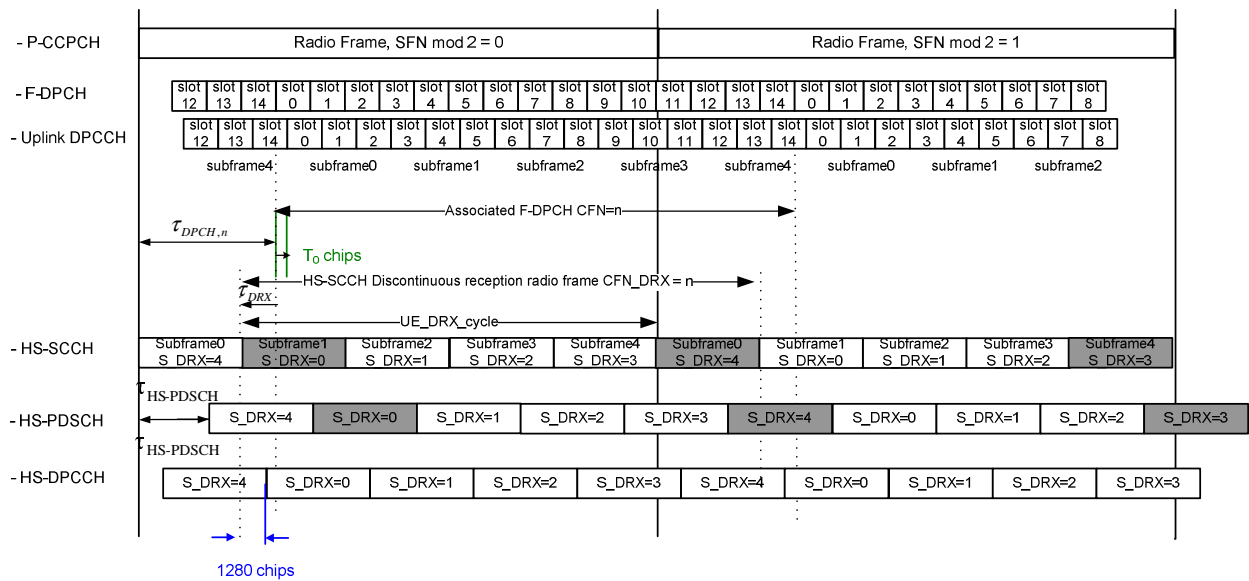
- P-CCPCH
Radio Frame, SFN mod 2 = 0
Radio Frame, SFN mod 2 = 1

- F-DPCH
| slot 12 | slot 13 | slot 14 | slot 0 | slot 1 | slot 2 | slot 3 | slot 4 | slot 5 | slot 6 | slot 7 | slot 8 | slot 9 | slot 10 | slot 11 | slot 12 | slot 13 | slot 14 | slot 0 | slot 1 | slot 2 | slot 3 | slot 4 | slot 5 | slot 6 | slot 7 | slot 8 |
|---|---|---|---|---|---|---|---|---|---|---|---|---|---|---|---|---|---|---|---|---|---|---|---|---|---|---|

- Uplink DPCCH
| slot 12 | slot 13 | slot 14 | slot 0 | slot 1 | slot 2 | slot 3 | slot 4 | slot 5 | slot 6 | slot 7 | slot 8 | slot 9 | slot 10 | slot 11 | slot 12 | slot 13 | slot 14 | slot 0 | slot 1 | slot 2 | slot 3 | slot 4 | slot 5 | slot 6 | slot 7 | slot 8 |
|---|---|---|---|---|---|---|---|---|---|---|---|---|---|---|---|---|---|---|---|---|---|---|---|---|---|---|

subframe4 subframe0 subframe1 subframe2 subframe3 subframe4 subframe0 subframe1 subframe2

Associated F-DPCH CFN=n
$\tau_{DPCH,n}$
$T_0$ chips
HS-SCCH Discontinuous reception radio frame CFN_DRX = n
$\tau_{DRX}$
UE_DRX_cycle

- HS-SCCH
| Subframe0 S_DRX=4 | Subframe1 S_DRX=0 | Subframe2 S_DRX=1 | Subframe3 S_DRX=2 | Subframe4 S_DRX=3 | Subframe0 S_DRX=4 | Subframe1 S_DRX=0 | Subframe2 S_DRX=1 | Subframe3 S_DRX=2 | Subframe4 S_DRX=3 |
|---|---|---|---|---|---|---|---|---|---|

$\tau_{HS-PDSCH}$
- HS-PDSCH
| S_DRX=4 | S_DRX=0 | S_DRX=1 | S_DRX=2 | S_DRX=3 | S_DRX=4 | S_DRX=0 | S_DRX=1 | S_DRX=2 | S_DRX=3 |
|---|---|---|---|---|---|---|---|---|---|
$\tau_{HS-PDSCH}$

- HS-DPCCH
| S_DRX=4 | S_DRX=0 | S_DRX=1 | S_DRX=2 | S_DRX=3 | S_DRX=4 | S_DRX=0 | S_DRX=1 | S_DRX=2 | S_DRX=3 |
|---|---|---|---|---|---|---|---|---|---|

1280 chips